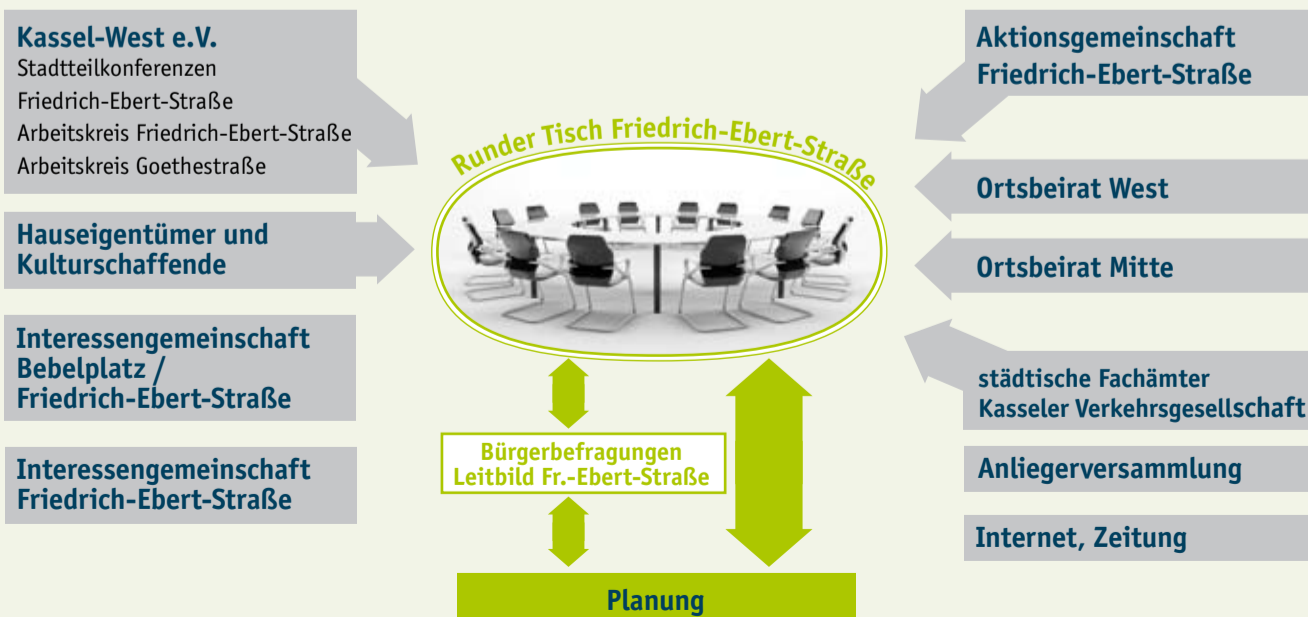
Kassel-West e.V.
Stadtteilkonferenzen
Friedrich-Ebert-Straße
Arbeitskreis Friedrich-Ebert-Straße
Arbeitskreis Goethestraße

Hauseigentümer und Kulturschaffende

Interessengemeinschaft Bebelplatz / Friedrich-Ebert-Straße

Interessengemeinschaft Friedrich-Ebert-Straße

Runder Tisch Friedrich-Ebert-Straße

Bürgerbefragungen
Leitbild Fr.-Ebert-Straße

Planung

Aktionsgemeinschaft Friedrich-Ebert-Straße

Ortsbeirat West

Ortsbeirat Mitte

städtische Fachämter
Kasseler Verkehrsgesellschaft

Anliegerversammlung

Internet, Zeitung